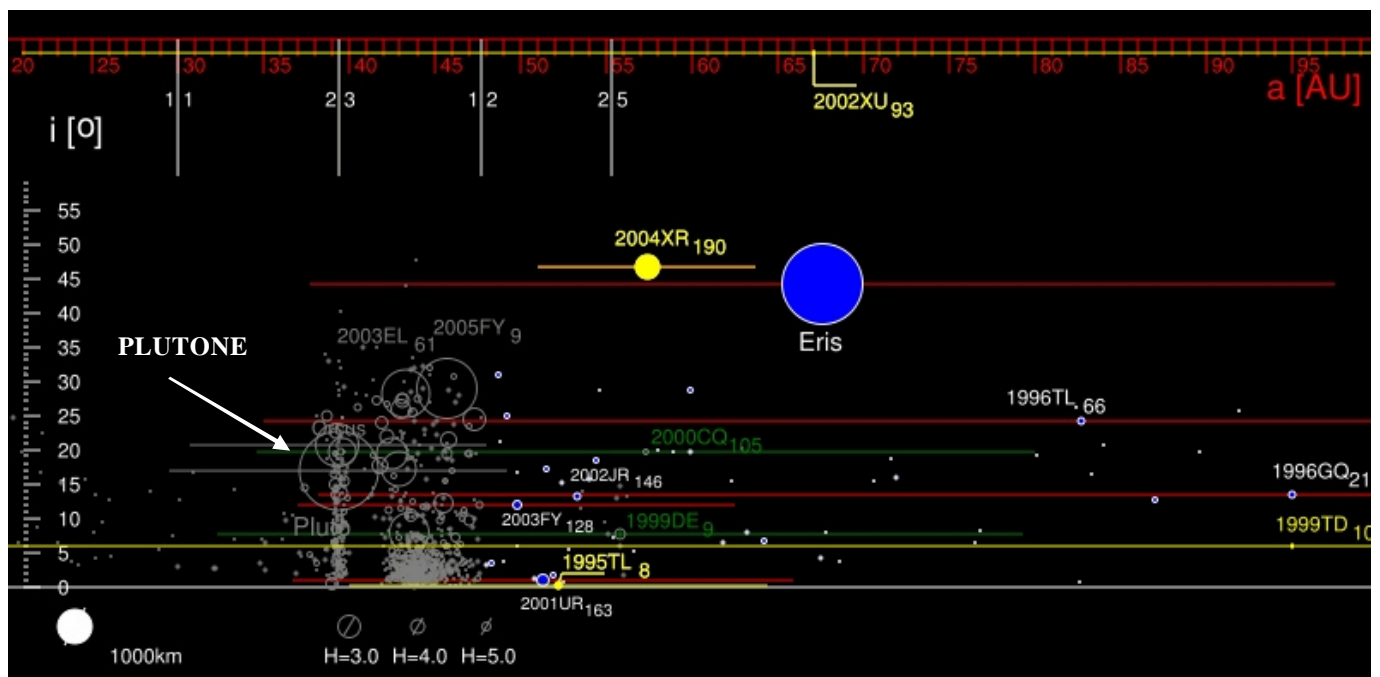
20 25 30 35 40 45 50 55 60 65 70 75 80 85 90 95
a [AU]
1:1 2:3 1:2 2:5
2002XU$_{93}$
i [O]
55
50
45
40
35
30
25
20
15
10
5
0
2004XR$_{190}$
Eris
PLUTONE
2003EL$_{61}$ 2005FY$_{9}$
Orcus
Pluto
1996TL$_{66}$
2000CQ$_{105}$
2002JR$_{146}$
1996GQ$_{21}$
2003FY$_{128}$
1999DE$_{9}$
1999TD$_{10}$
1995TL$_{8}$
2001UR$_{163}$
1000km
H=3.0 H=4.0 H=5.0